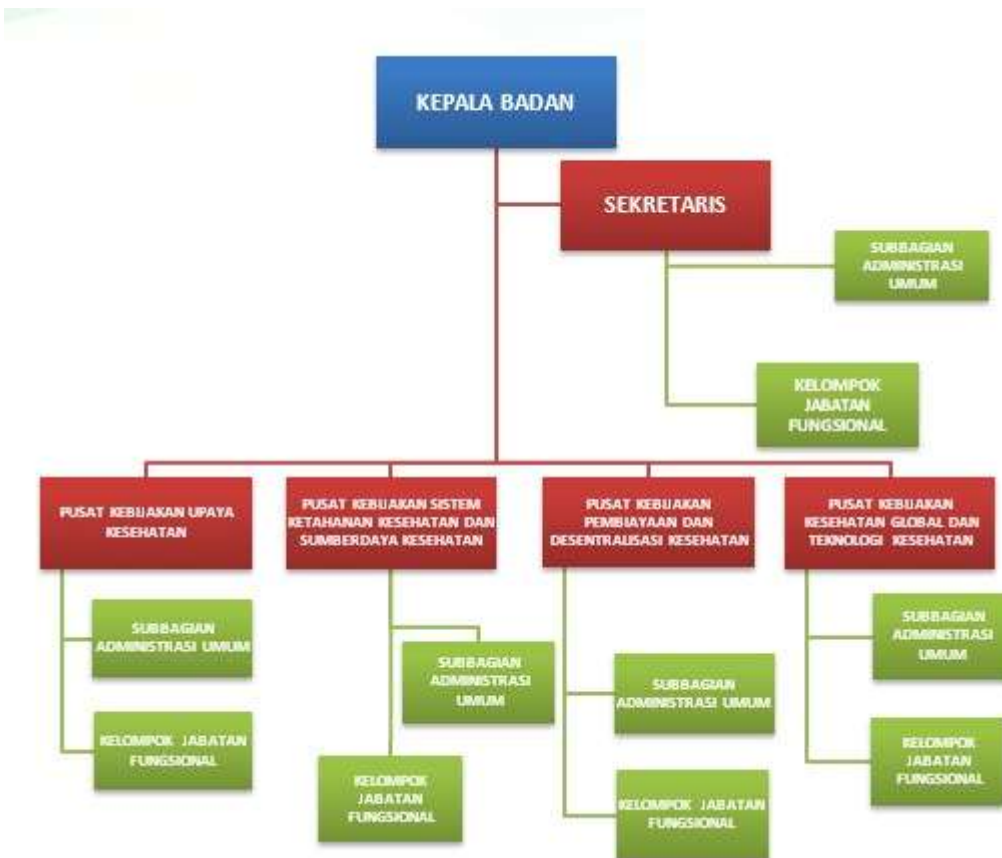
KEPALA BADAN

SEKRETARIS

SUBBAGIAN ADMINISTRASI UMUM

KELOMPOK JABATAN FUNGSIONAL

PUSAT KEBIJAKAN UPAYA KESEHATAN

SUBBAGIAN ADMINISTRASI UMUM

KELOMPOK JABATAN FUNGSIONAL

PUSAT KEBIJAKAN SISTEM KETAHANAN KESEHATAN DAN SUMBERDAYA KESEHATAN

SUBBAGIAN ADMINISTRASI UMUM

KELOMPOK JABATAN FUNGSIONAL

PUSAT KEBIJAKAN PEMBIAYAAN DAN DESENTRALISASI KESEHATAN

SUBBAGIAN ADMINISTRASI UMUM

KELOMPOK JABATAN FUNGSIONAL

PUSAT KEBIJAKAN KESEHATAN GLOBAL DAN TEKNOLOGI KESEHATAN

SUBBAGIAN ADMINISTRASI UMUM

KELOMPOK JABATAN FUNGSIONAL